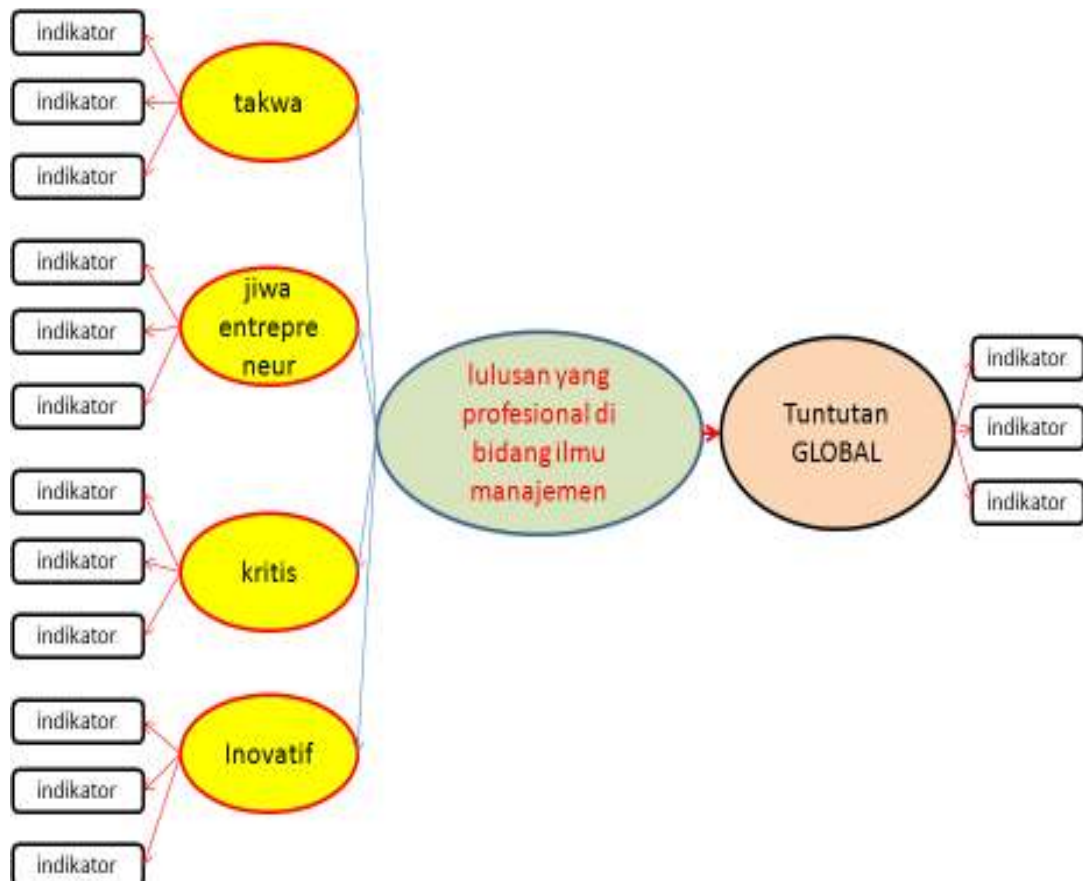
indikator
indikator
indikator
takwa

indikator
indikator
indikator
jiwa entrepreneur

indikator
indikator
indikator
kritis

indikator
indikator
indikator
Inovatif

lulusan yang profesional di bidang ilmu manajemen

Tuntutan GLOBAL

indikator
indikator
indikator